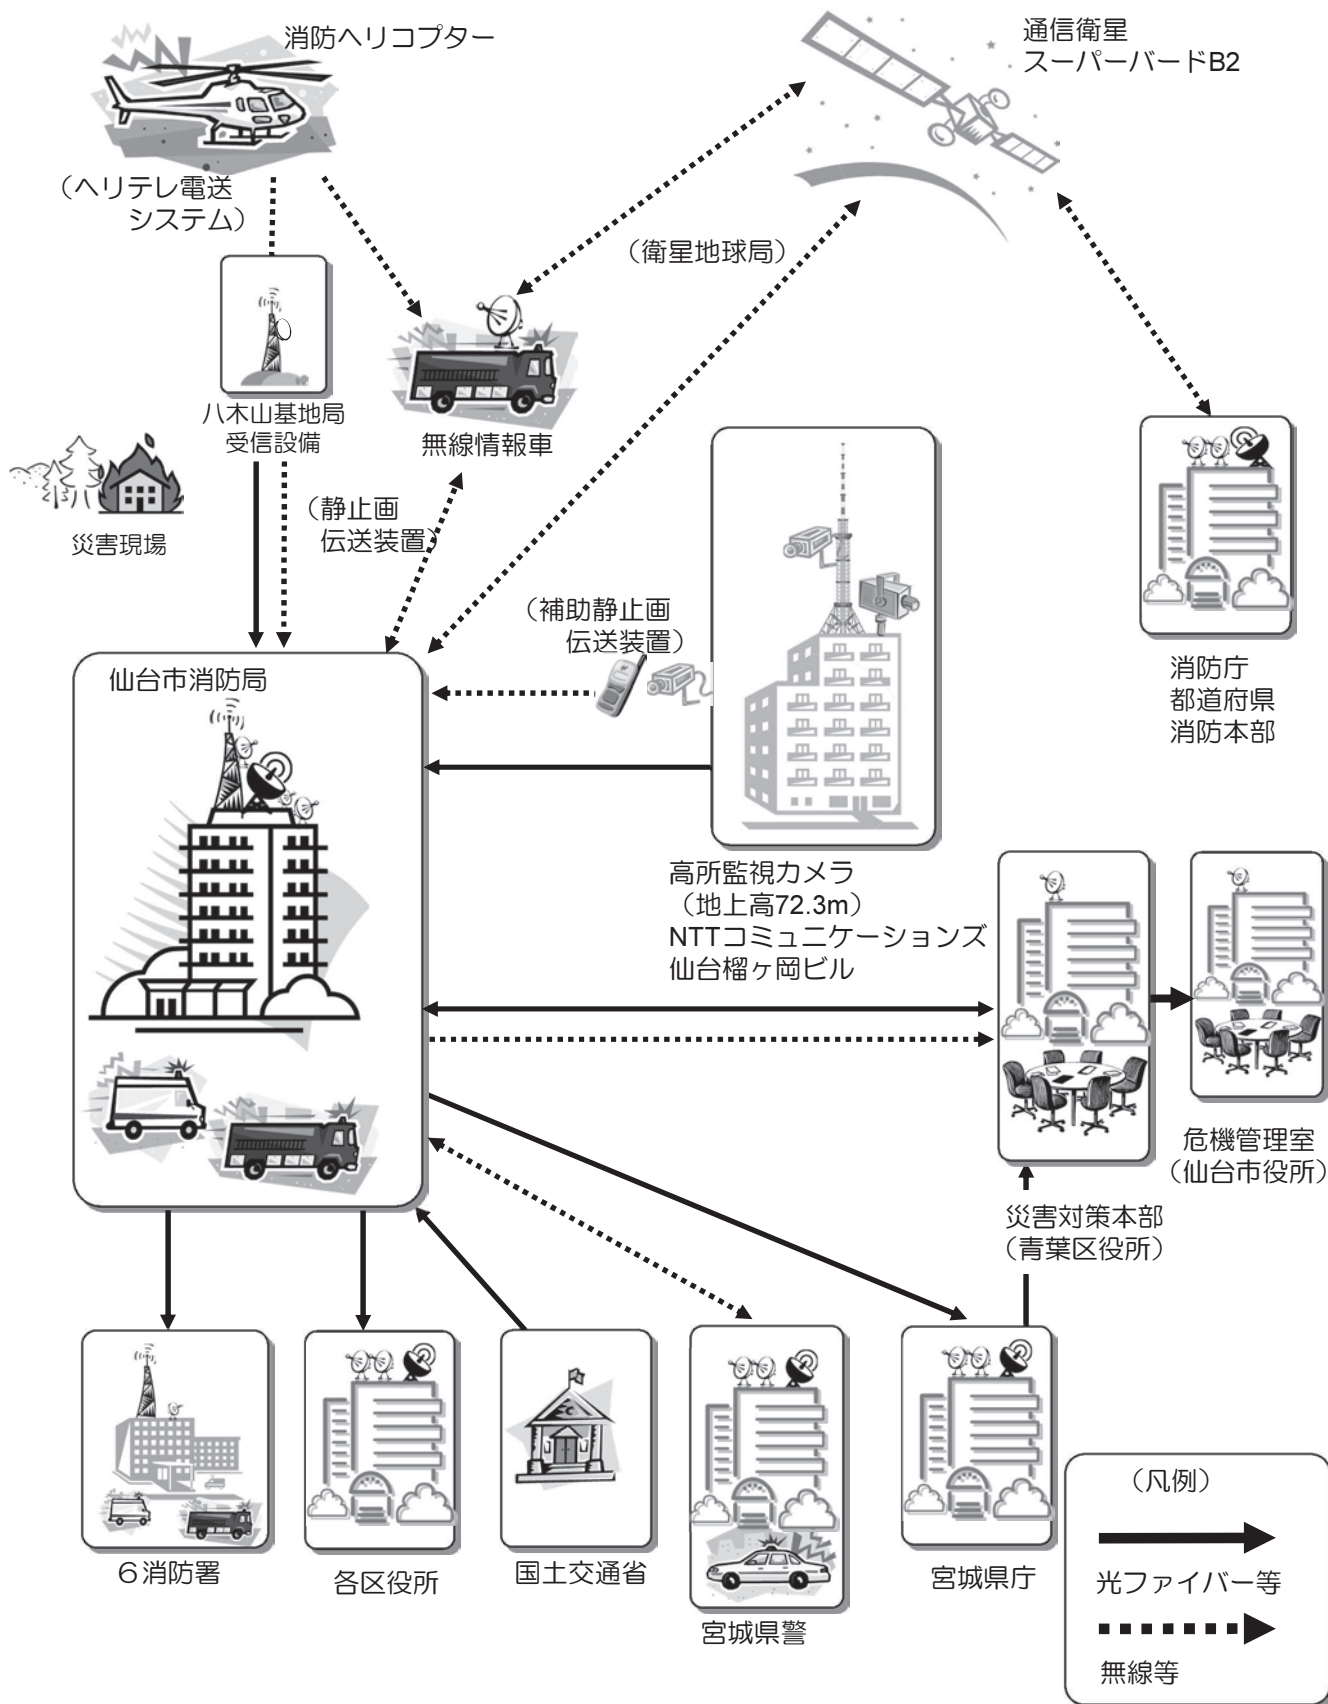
消防ヘリコプター

（ヘリテレ電送システム）

通信衛星
スーパーバードB2

（衛星地球局）

八木山基地局
受信設備

無線情報車

災害現場

（静止画伝送装置）

（補助静止画伝送装置）

消防庁
都道府県
消防本部

仙台市消防局

高所監視カメラ
（地上高72.3m）
NTTコミュニケーションズ
仙台榴ヶ岡ビル

危機管理室
（仙台市役所）

災害対策本部
（青葉区役所）

6消防署

各区役所

国土交通省

宮城県警

宮城県庁

（凡例）
光ファイバー等
無線等